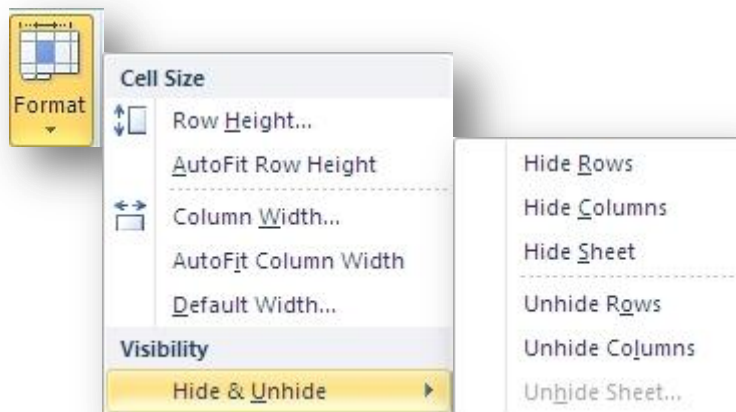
Format

Cell Size

Row Height...

AutoFit Row Height

Column Width...

AutoFit Column Width

Default Width...

Visibility

Hide & Unhide

Hide Rows

Hide Columns

Hide Sheet

Unhide Rows

Unhide Columns

Unhide Sheet...